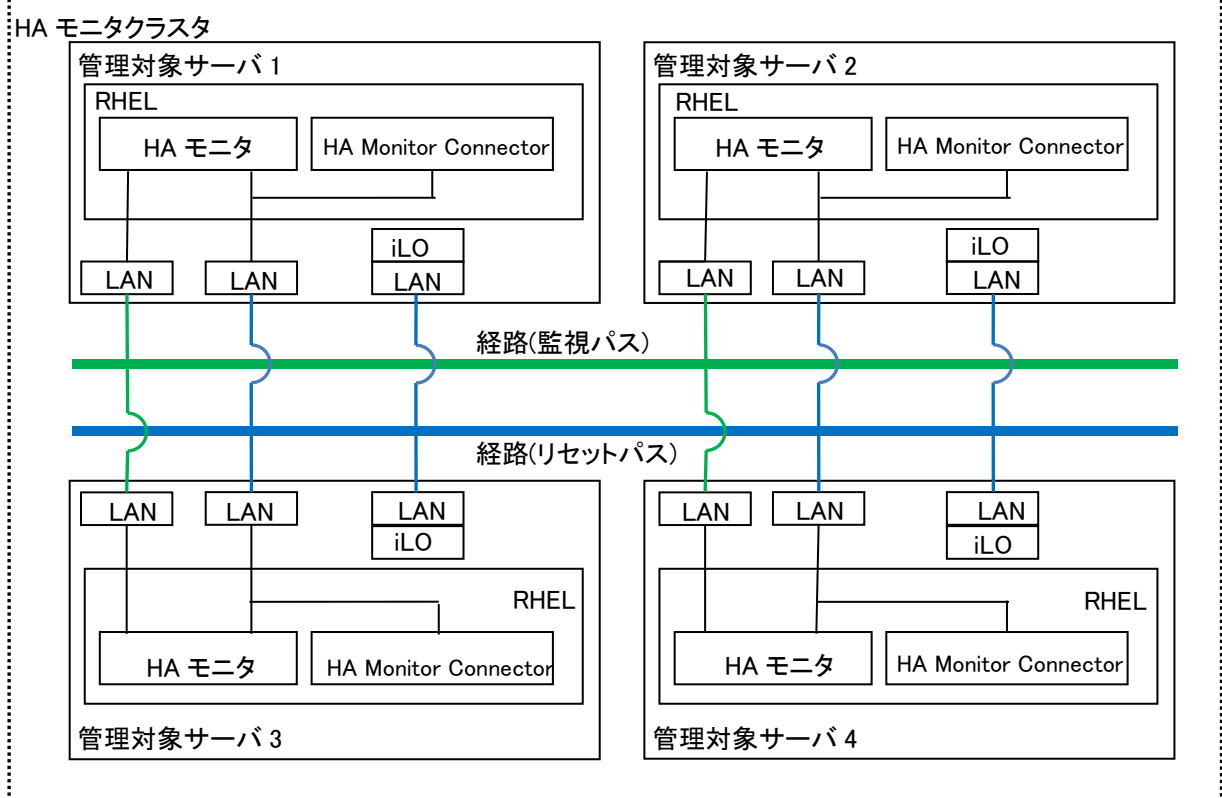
HA モニタクラスタ

管理対象サーバ 1

RHEL

HA モニタ

HA Monitor Connector

LAN

LAN

iLO

LAN

管理対象サーバ 2

RHEL

HA モニタ

HA Monitor Connector

LAN

LAN

iLO

LAN

経路(監視パス)

経路(リセットパス)

LAN

LAN

LAN

iLO

RHEL

HA モニタ

HA Monitor Connector

管理対象サーバ 3

LAN

LAN

LAN

iLO

RHEL

HA モニタ

HA Monitor Connector

管理対象サーバ 4